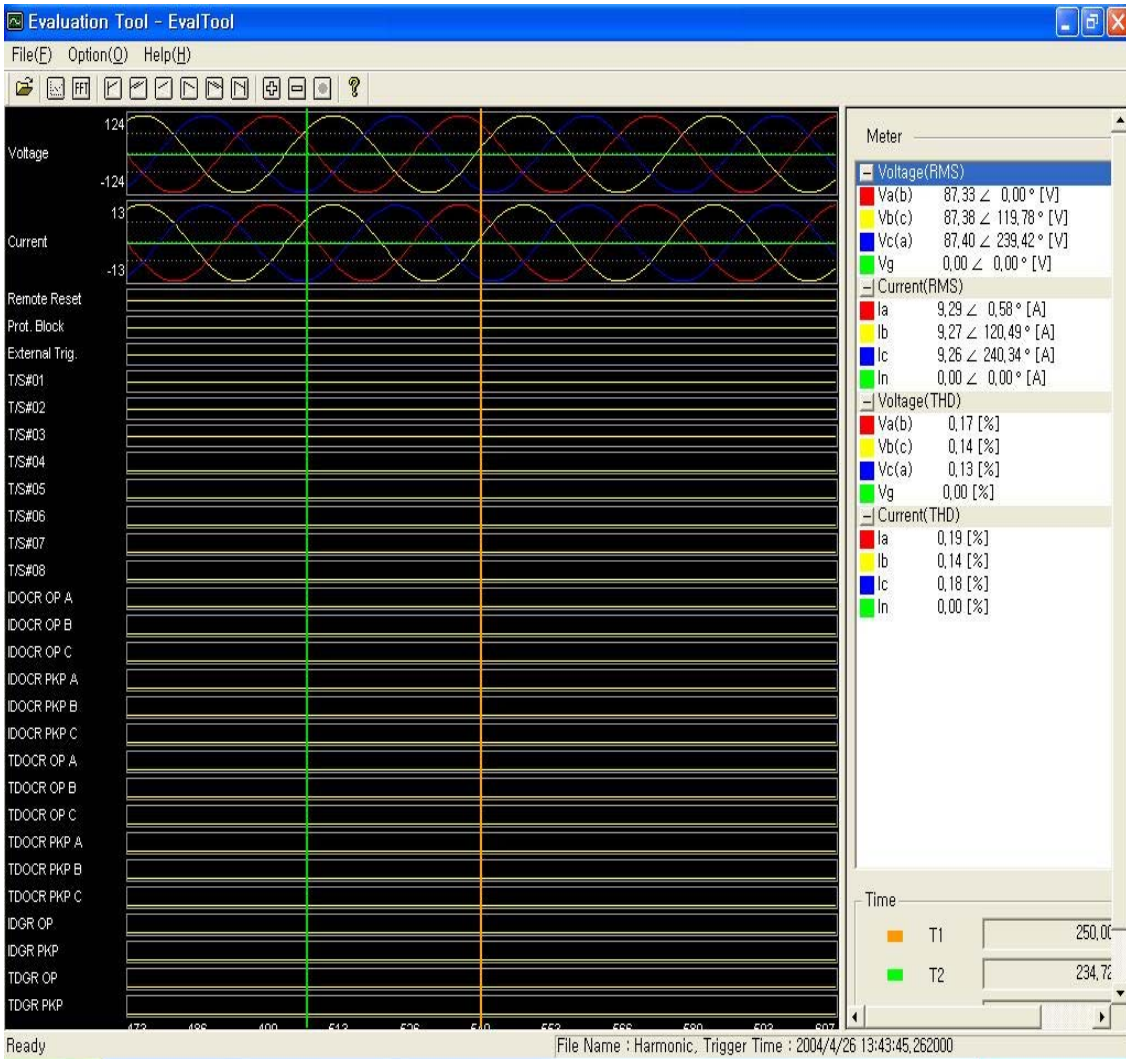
Evaluation Tool - EvalTool

File(F) Option(O) Help(H)

124
Voltage
-124
13
Current
-13
Remote Reset
Prot. Block
External Trig.
T/S#01
T/S#02
T/S#03
T/S#04
T/S#05
T/S#06
T/S#07
T/S#08
IDOCR OP A
IDOCR OP B
IDOCR OP C
IDOCR PKP A
IDOCR PKP B
IDOCR PKP C
TDOCR OP A
TDOCR OP B
TDOCR OP C
TDOCR PKP A
TDOCR PKP B
TDOCR PKP C
IDGR OP
IDGR PKP
TDGR OP
TDGR PKP

473 486 499 513 526 540 553 566 580 593 607

Meter

Voltage(RMS)
Va(b) 87,33 ∠ 0,00 ° [V]
Vb(c) 87,38 ∠ 119,78 ° [V]
Vc(a) 87,40 ∠ 239,42 ° [V]
Vg 0,00 ∠ 0,00 ° [V]
Current(RMS)
Ia 9,29 ∠ 0,58 ° [A]
Ib 9,27 ∠ 120,49 ° [A]
Ic 9,26 ∠ 240,34 ° [A]
In 0,00 ∠ 0,00 ° [A]
Voltage(THD)
Va(b) 0,17 [%]
Vb(c) 0,14 [%]
Vc(a) 0,13 [%]
Vg 0,00 [%]
Current(THD)
Ia 0,19 [%]
Ib 0,14 [%]
Ic 0,18 [%]
In 0,00 [%]

Time
T1 250,0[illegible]
T2 234,7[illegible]

Ready
File Name : Harmonic, Trigger Time : 2004/4/26 13:43:45,262000